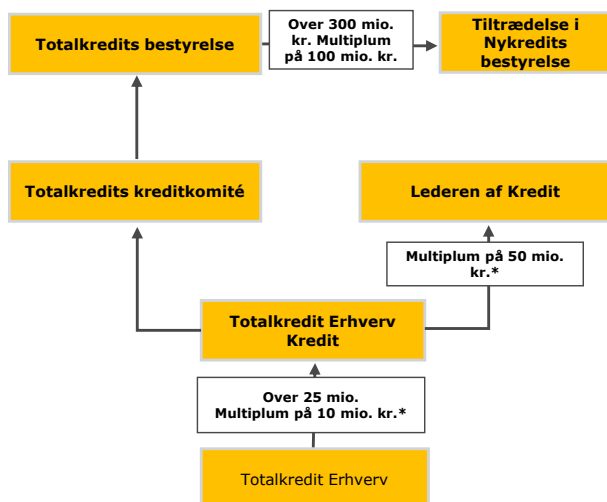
Totalkredits bestyrelse

Over 300 mio. kr. Multiplum på 100 mio. kr.

Tiltrædelse i Nykredits bestyrelse

Totalkredits kreditkomité

Lederen af Kredit

Multiplum på 50 mio. kr.*

Totalkredit Erhverv Kredit

Over 25 mio. Multiplum på 10 mio. kr.*

Totalkredit Erhverv